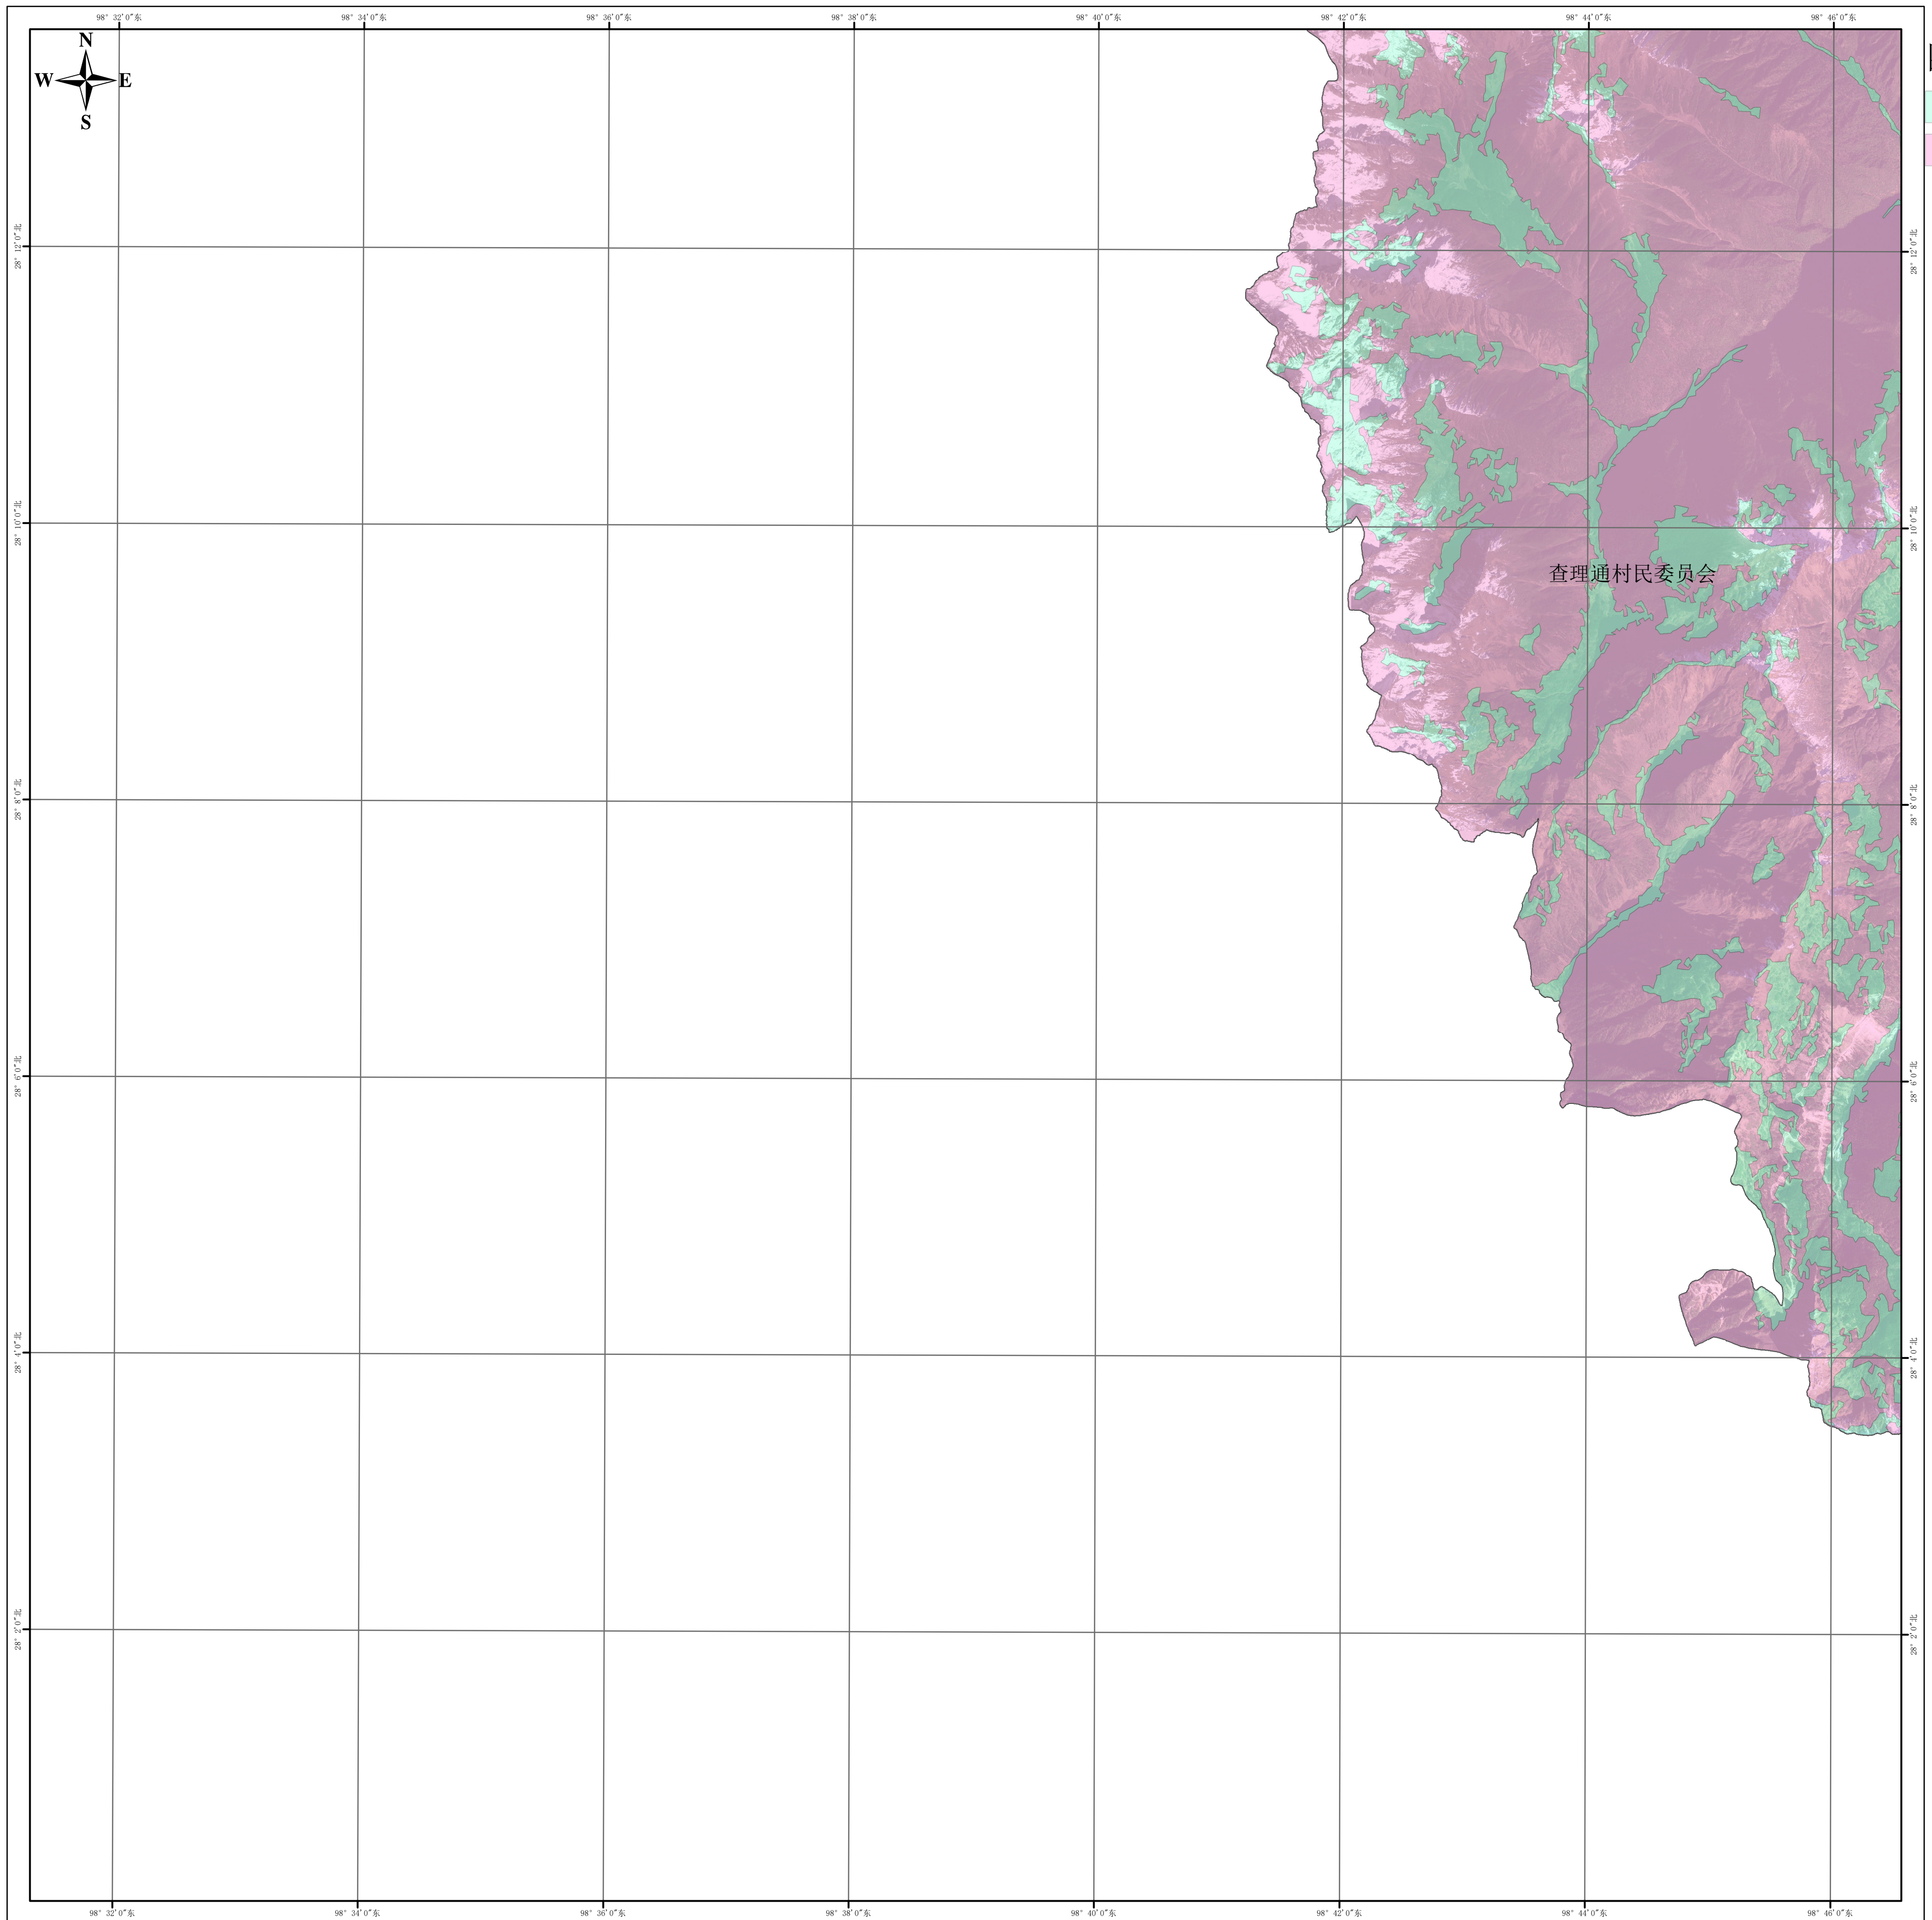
98° 32′0″东
98° 34′0″东
98° 36′0″东
98° 38′0″东
98° 40′0″东
98° 42′0″东
98° 44′0″东
98° 46′0″东

N
W
E
S

28° 12′0″北
28° 10′0″北
28° 8′0″北
28° 6′0″北
28° 4′0″北
28° 2′0″北

28° 12′0″北
28° 10′0″北
28° 8′0″北
28° 6′0″北
28° 4′0″北
28° 2′0″北

查理通村民委员会

98° 32′0″东
98° 34′0″东
98° 36′0″东
98° 38′0″东
98° 40′0″东
98° 42′0″东
98° 44′0″东
98° 46′0″东